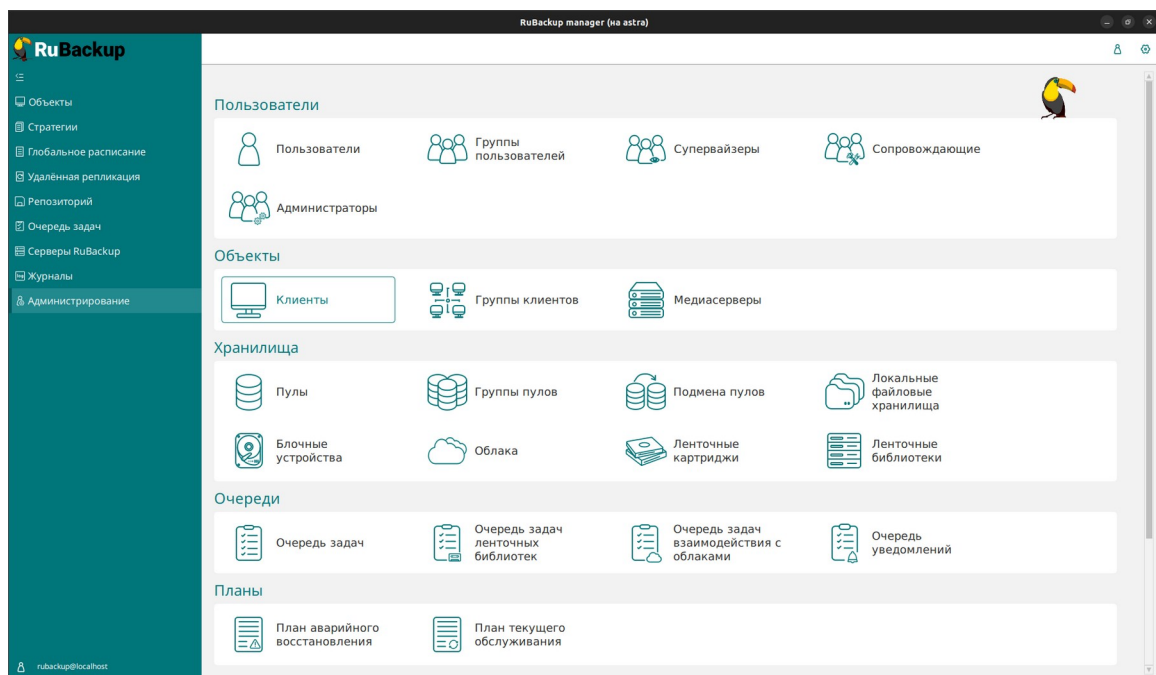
RuBackup manager (на astra)

RuBackup

Объекты
Стратегии
Глобальное расписание
Удалённая репликация
Репозиторий
Очередь задач
Серверы RuBackup
Журналы
Администрирование

rubackup@localhost

Пользователи

Пользователи
Группы пользователей
Супервайзеры
Сопровождающие
Администраторы

Объекты

Клиенты
Группы клиентов
Медиасерверы

Хранилища

Пулы
Группы пулов
Подмена пулов
Локальные файловые хранилища
Блочные устройства
Облака
Ленточные картриджи
Ленточные библиотеки

Очереди

Очередь задач
Очередь задач ленточных библиотек
Очередь задач взаимодействия с облаками
Очередь уведомлений

Планы

План аварийного восстановления
План текущего обслуживания